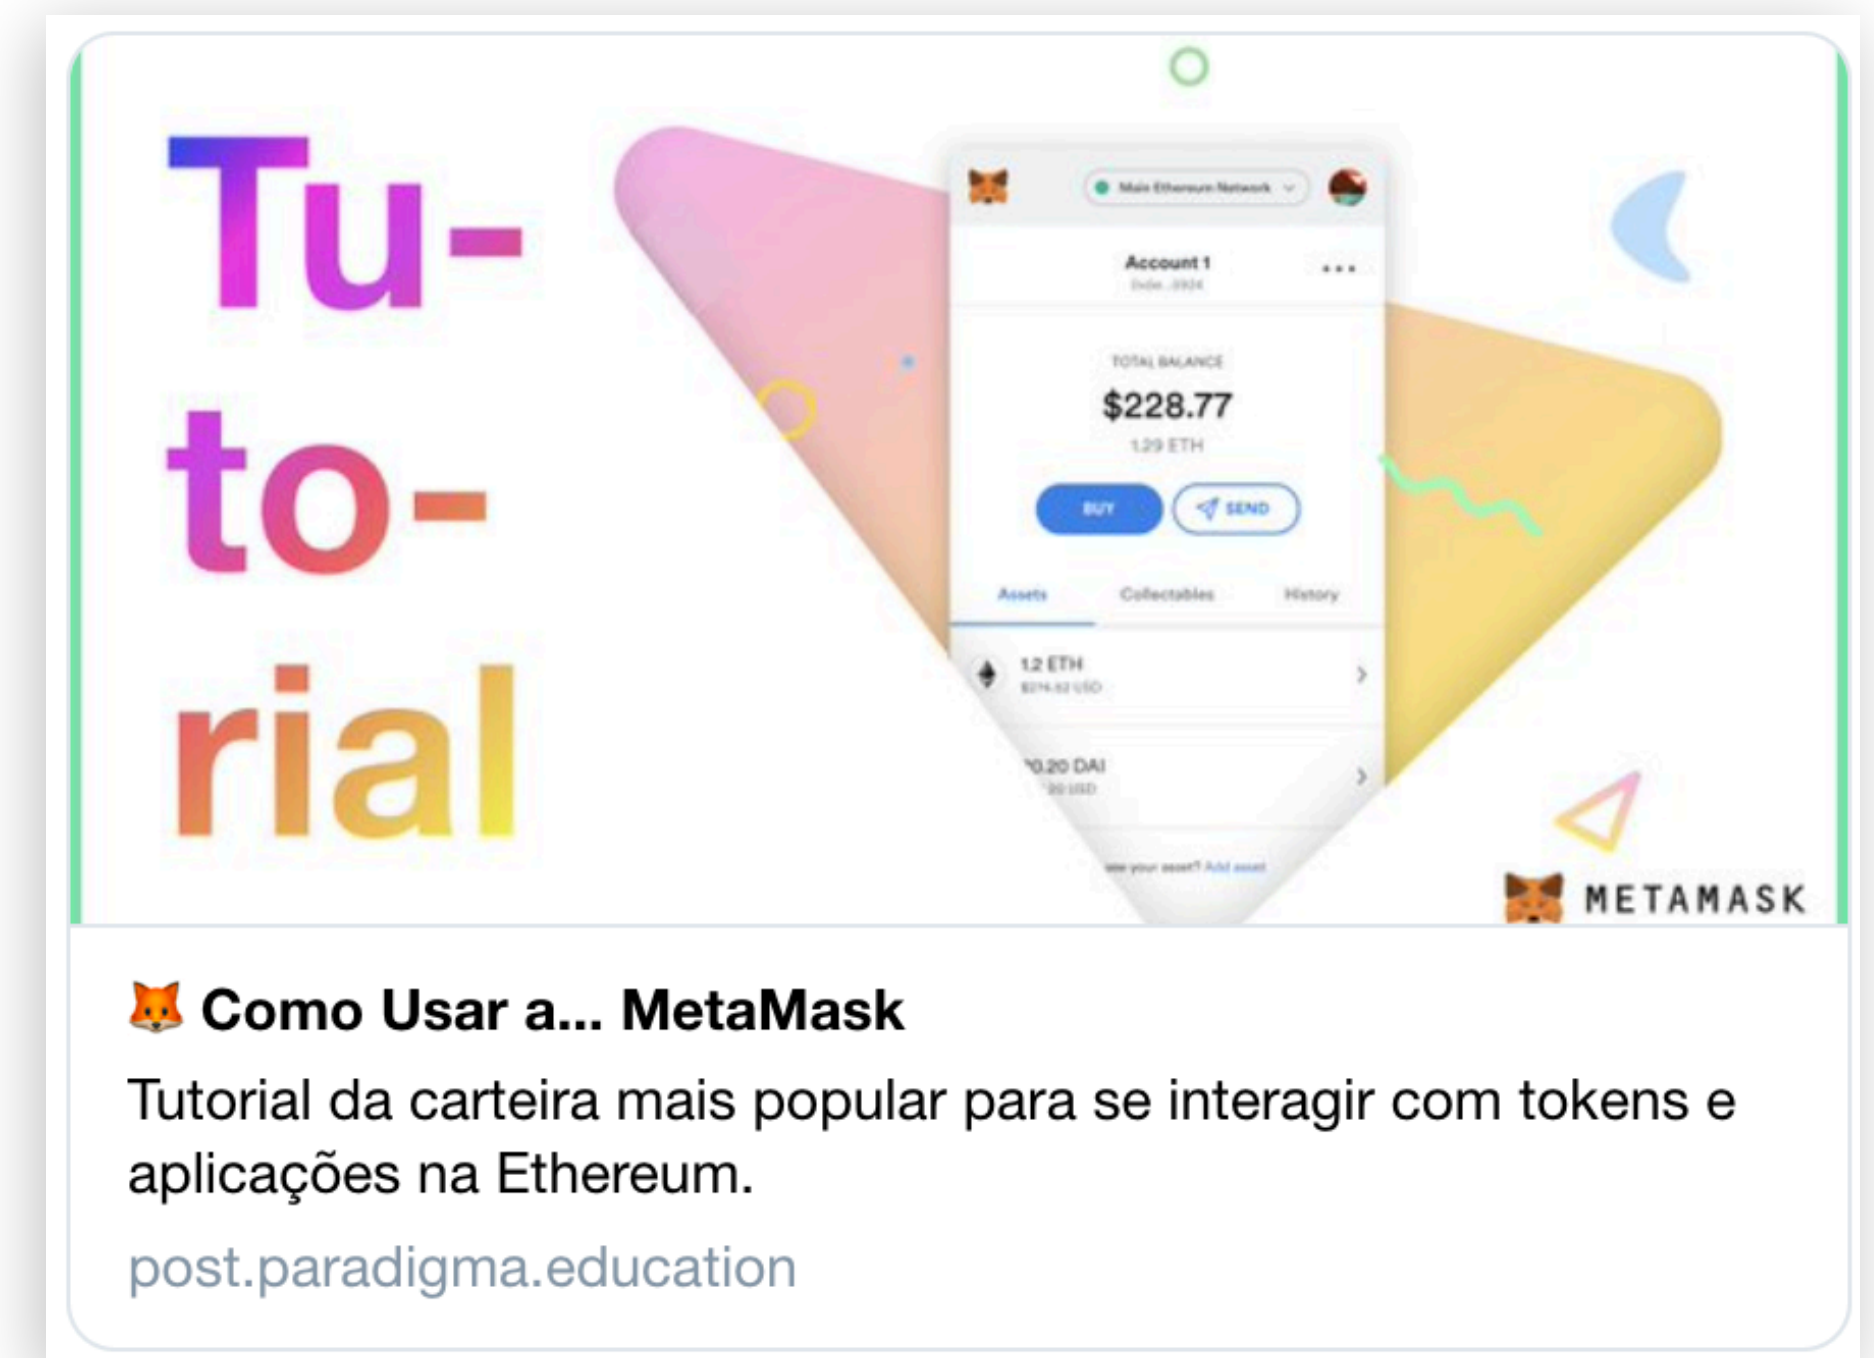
Tu-
to-
rial

Main Ethereum Network

Account 1
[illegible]

TOTAL BALANCE
$228.77
1.29 ETH

BUY
SEND

Assets
Collectibles
History

1.2 ETH
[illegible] USD

20.20 DAI
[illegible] USD

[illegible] your asset? Add asset

METAMASK

🦊 Como Usar a... MetaMask

Tutorial da carteira mais popular para se interagir com tokens e aplicações na Ethereum.

post.paradigma.education